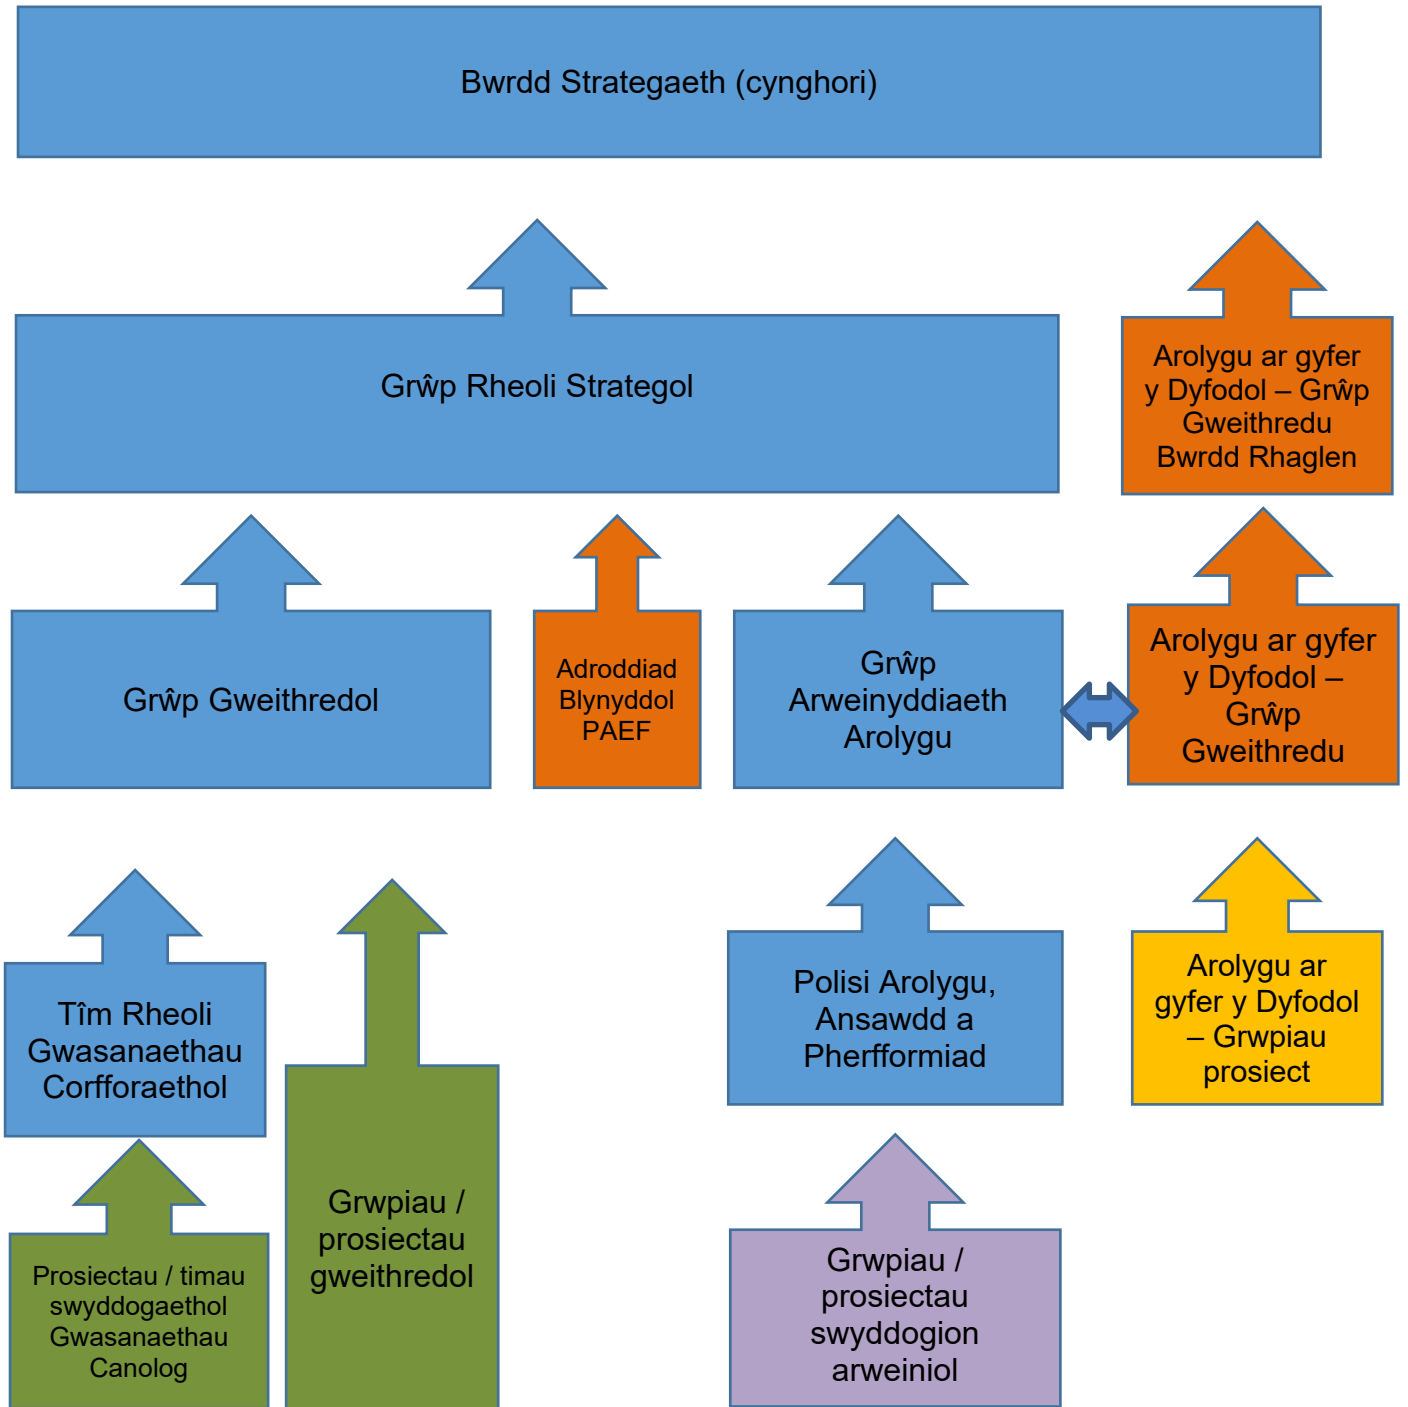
Bwrdd Strategaeth (cynghori)

Grŵp Rheoli Strategol

Arolygu ar gyfer y Dyfodol – Grŵp Gweithredu Bwrdd Rhaglen

Grŵp Gweithredol

Adroddiad Blynyddol PAEF

Grŵp Arweinyddiaeth Arolygu

Arolygu ar gyfer y Dyfodol – Grŵp Gweithredu

Tîm Rheoli Gwasanaethau Corfforaethol

Grwpiau / prosiectau gweithredol

Polisi Arolygu, Ansawdd a Pherfformiad

Arolygu ar gyfer y Dyfodol – Grwpiau prosiect

Prosiectau / timau swyddogaethol Gwasanaethau Canolog

Grwpiau / prosiectau swyddogion arweiniol